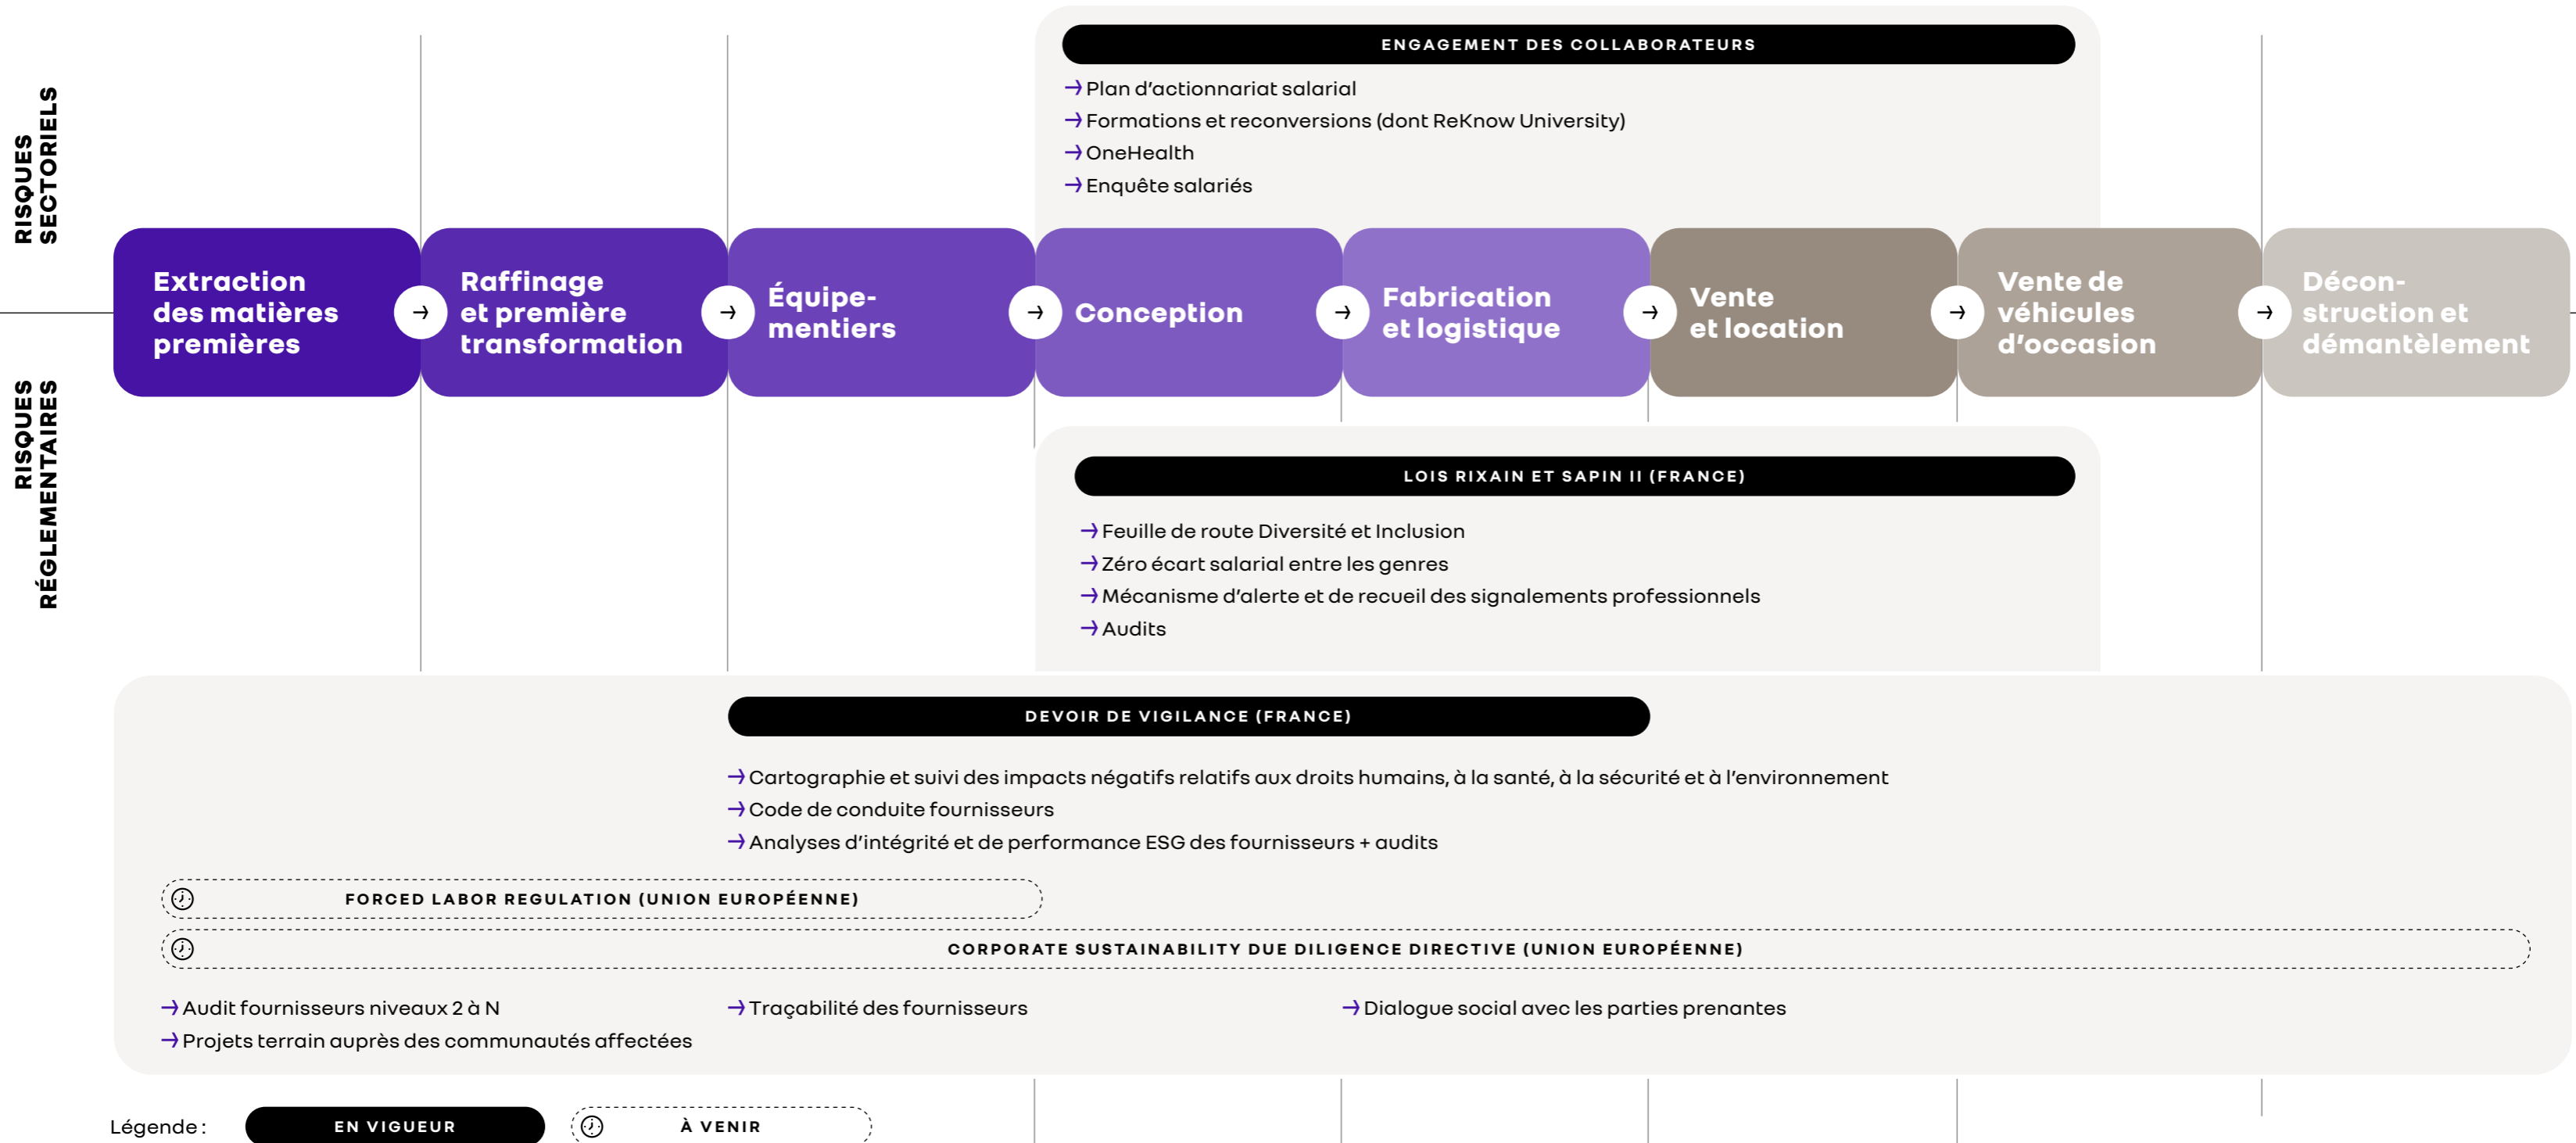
RISQUES SECTORIELS

RISQUES RÉGLEMENTAIRES

ENGAGEMENT DES COLLABORATEURS

→ Plan d'actionnariat salarial
→ Formations et reconversions (dont ReKnow University)
→ OneHealth
→ Enquête salariés

Extraction des matières premières → Raffinage et première transformation → Équipementiers → Conception → Fabrication et logistique → Vente et location → Vente de véhicules d'occasion → Déconstruction et démantèlement

LOIS RIXAIN ET SAPIN II (FRANCE)

→ Feuille de route Diversité et Inclusion
→ Zéro écart salarial entre les genres
→ Mécanisme d'alerte et de recueil des signalements professionnels
→ Audits

DEVOIR DE VIGILANCE (FRANCE)

→ Cartographie et suivi des impacts négatifs relatifs aux droits humains, à la santé, à la sécurité et à l'environnement
→ Code de conduite fournisseurs
→ Analyses d'intégrité et de performance ESG des fournisseurs + audits

FORCED LABOR REGULATION (UNION EUROPÉENNE)

CORPORATE SUSTAINABILITY DUE DILIGENCE DIRECTIVE (UNION EUROPÉENNE)

→ Audit fournisseurs niveaux 2 à N
→ Projets terrain auprès des communautés affectées

→ Traçabilité des fournisseurs

→ Dialogue social avec les parties prenantes

Légende : EN VIGUEUR À VENIR